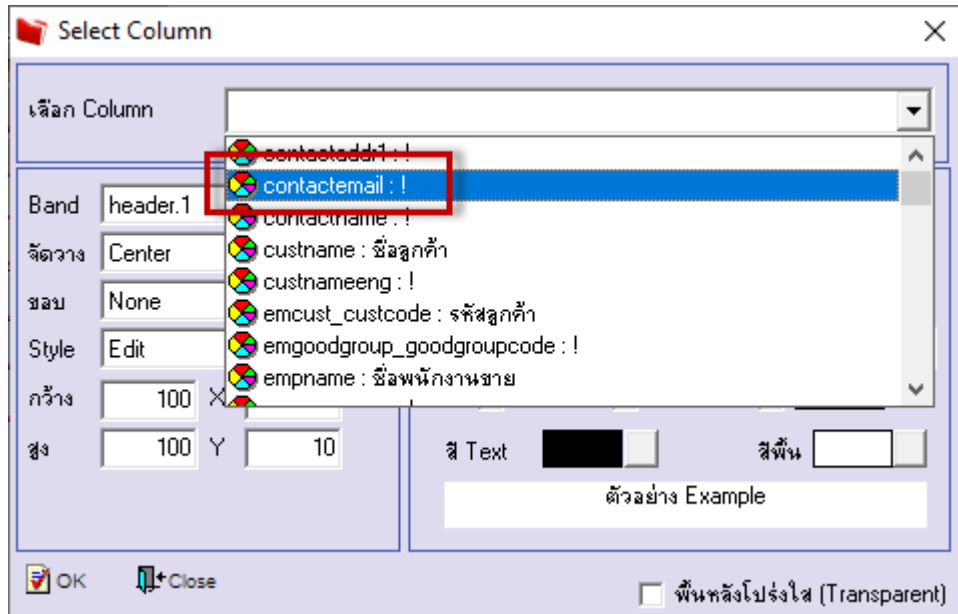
Select Column

เลือก Column

contactaddr1 : !
contactemail : !
contactname : !
custname : ชื่อลูกค้า
custnameeng : !
emcust_custcode : รหัสลูกค้า
emgoodgroup_goodgroupcode : !
empname : ชื่อพนักงานขาย

Band header.1
จัดวาง Center
ขอบ None
Style Edit
กว้าง 100 X
สูง 100 Y 10

สี Text
สีพื้น
ตัวอย่าง Example

OK
Close
พื้นหลังโปร่งใส (Transparent)